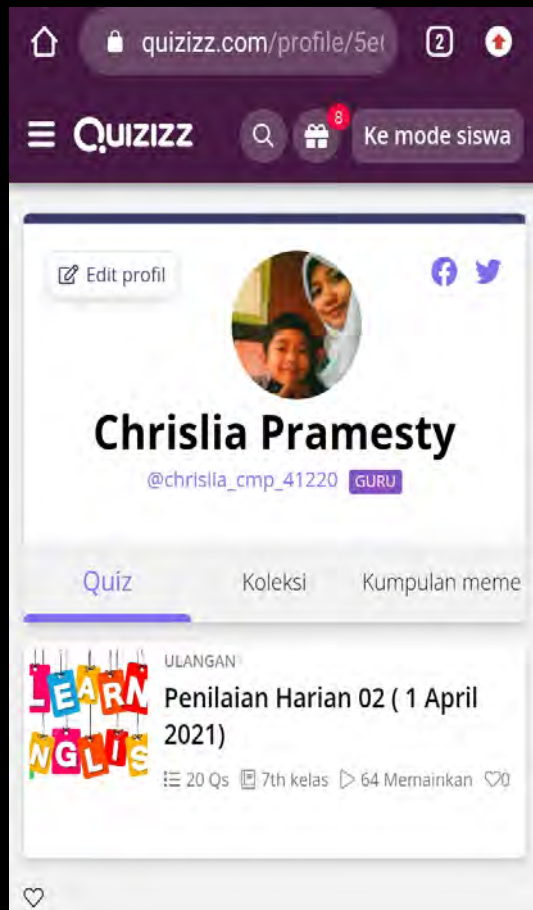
quizizz.com/profile/5e

2

Quizizz

8

Ke mode siswa

Edit profil

Chrislia Pramesty

@chrislia_cmp_41220 GURU

Quiz

Koleksi

Kumpulan meme

LEARN
NGLIS

ULANGAN

Penilaian Harian 02 ( 1 April 2021)

20 Qs 7th kelas 64 Memainkan 0